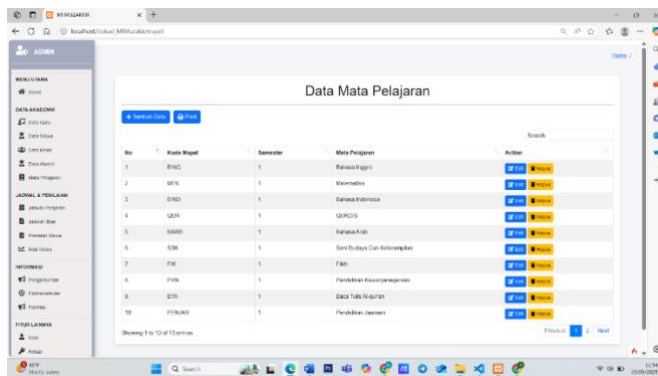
MIMuzakkir
localhost/tiakad_MIMuzakkir/mapel

ADMIN

MENU UTAMA
Home

DATA AKADEMIK
Data Guru
Data Siswa
Data Kelas
Data Alumni
Mata Pelajaran

JADWAL & PENILAIAN
Jadwal Pelajaran
Jadwal Ujian
Penilaian Siswa
Nilai Siswa

INFORMASI
Pengumuman
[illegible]
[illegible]

FITUR LAINNYA
User
Keluar

Home /

Data Mata Pelajaran

+ Tambah Data
Print

Search:

| No | Kode Mapel | Semester | Mata Pelajaran | Action |
|---|---|---|---|---|
| 1 | BING | 1 | Bahasa Inggris | Edit Hapus |
| 2 | MTK | 1 | Matematika | Edit Hapus |
| 3 | BIND | 1 | Bahasa Indonesia | Edit Hapus |
| 4 | QUR | 1 | QURDIS | Edit Hapus |
| 5 | BARB | 1 | Bahasa Arab | Edit Hapus |
| 6 | SBK | 1 | Seni Budaya Dan Keterampilan | Edit Hapus |
| 7 | FIK | 1 | Fikih | Edit Hapus |
| 8 | PKN | 1 | Pendidikan Kewarganegaraan | Edit Hapus |
| 9 | BTA | 1 | Baca Tulis Alquran | Edit Hapus |
| 10 | PENJAS | 1 | Pendidikan Jasmani | Edit Hapus |

Showing 1 to 10 of 13 entries

Previous 1 2 Next

Search

11:54
25/05/2025